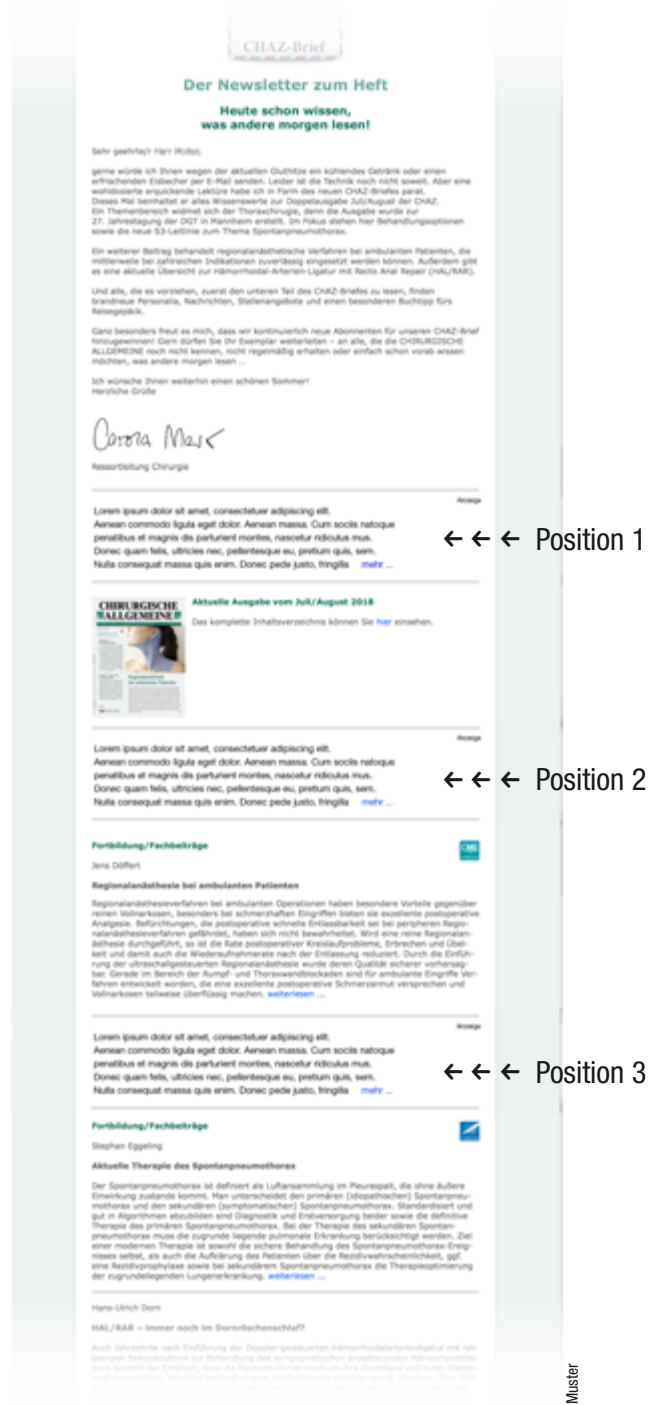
CHAZ-Brief

Der Newsletter zum Heft

Heute schon wissen, was andere morgen lesen!

Sehr geehrte/r Herr Müller,

gerne würde ich Ihnen wegen der aktuellen Gluthitze ein kühlendes Getränk oder einen erfrischenden Eisbecher per E-Mail senden. Leider ist die Technik noch nicht soweit. Aber eine wohldosierte erquickende Lektüre habe ich in Form des neuen CHAZ-Briefes parat. Dieses Mal beinhaltet er alles Wissenswerte zur Doppelausgabe Juli/August der CHAZ. Ein Themenbereich widmet sich der Thoraxchirurgie, denn die Ausgabe wurde zur 27. Jahrestagung der DGT in Mannheim erstellt. Im Fokus stehen hier Behandlungsoptionen sowie die neue S3-Leitlinie zum Thema Spontanpneumothorax.

Ein weiterer Beitrag behandelt regionalanästhetische Verfahren bei ambulanten Patienten, die mittlerweile bei zahlreichen Indikationen zuverlässig eingesetzt werden können. Außerdem gibt es eine aktuelle Übersicht zur Hämorrhoidal-Arterien-Ligatur mit Recto Anal Repair (HAL/RAR).

Und alle, die es vorziehen, zuerst den unteren Teil des CHAZ-Briefes zu lesen, finden brandneue Personalia, Nachrichten, Stellenangebote und einen besonderen Buchtipp fürs Reisegepäck.

Ganz besonders freut es mich, dass wir kontinuierlich neue Abonnenten für unseren CHAZ-Brief hinzugewinnen! Gern dürfen Sie Ihr Exemplar weiterleiten – an alle, die die CHIRURGISCHE ALLGEMEINE noch nicht kennen, nicht regelmäßig erhalten oder einfach schon vorab wissen möchten, was andere morgen lesen ...

Ich wünsche Ihnen weiterhin einen schönen Sommer!
Herzliche Grüße

Carola Marx

Ressortleitung Chirurgie

Anzeige

Lorem ipsum dolor sit amet, consectetuer adipiscing elit. Aenean commodo ligula eget dolor. Aenean massa. Cum sociis natoque penatibus et magnis dis parturient montes, nascetur ridiculus mus. Donec quam felis, ultricies nec, pellentesque eu, pretium quis, sem. Nulla consequat massa quis enim. Donec pede justo, fringilla mehr ...

← ← ← Position 1

CHIRURGISCHE ALLGEMEINE

Aktuelle Ausgabe vom Juli/August 2018

Das komplette Inhaltsverzeichnis können Sie hier einsehen.

Anzeige

Lorem ipsum dolor sit amet, consectetuer adipiscing elit. Aenean commodo ligula eget dolor. Aenean massa. Cum sociis natoque penatibus et magnis dis parturient montes, nascetur ridiculus mus. Donec quam felis, ultricies nec, pellentesque eu, pretium quis, sem. Nulla consequat massa quis enim. Donec pede justo, fringilla mehr ...

← ← ← Position 2

Fortbildung/Fachbeiträge

Jens Döffert

Regionalanästhesie bei ambulanten Patienten

Regionalanästhesieverfahren bei ambulanten Operationen haben besondere Vorteile gegenüber reinen Vollnarkosen, besonders bei schmerzhaften Eingriffen bieten sie exzellente postoperative Analgesie. Befürchtungen, die postoperative schnelle Entlassbarkeit sei bei peripheren Regionalanästhesieverfahren gefährdet, haben sich nicht bewahrheitet. Wird eine reine Regionalanästhesie durchgeführt, so ist die Rate postoperativer Kreislaufprobleme, Erbrechen und Übelkeit und damit auch die Wiederaufnahmerate nach der Entlassung reduziert. Durch die Einführung der ultraschallgesteuerten Regionalanästhesie wurde deren Qualität sicherer vorhersagbar. Gerade im Bereich der Rumpf- und Thoraxwandblockaden sind für ambulante Eingriffe Verfahren entwickelt worden, die eine exzellente postoperative Schmerzarmut versprechen und Vollnarkosen teilweise überflüssig machen. weiterlesen ...

Anzeige

Lorem ipsum dolor sit amet, consectetuer adipiscing elit. Aenean commodo ligula eget dolor. Aenean massa. Cum sociis natoque penatibus et magnis dis parturient montes, nascetur ridiculus mus. Donec quam felis, ultricies nec, pellentesque eu, pretium quis, sem. Nulla consequat massa quis enim. Donec pede justo, fringilla mehr ...

← ← ← Position 3

Fortbildung/Fachbeiträge

Stephan Eggeling

Aktuelle Therapie des Spontanpneumothorax

Der Spontanpneumothorax ist definiert als Luftansammlung im Pleuraspalt, die ohne äußere Einwirkung zustande kommt. Man unterscheidet den primären (idiopathischen) Spontanpneumothorax und den sekundären (symptomatischen) Spontanpneumothorax. Standardisiert und gut in Algorithmen abzubilden sind Diagnostik und Erstversorgung beider sowie die definitive Therapie des primären Spontanpneumothorax. Bei der Therapie des sekundären Spontanpneumothorax muss die zugrunde liegende pulmonale Erkrankung berücksichtigt werden. Ziel einer modernen Therapie ist sowohl die sichere Behandlung des Spontanpneumothorax-Ereignisses selbst, als auch die Aufklärung des Patienten über die Rezidivwahrscheinlichkeit, ggf. eine Rezidivprophylaxe sowie bei sekundärem Spontanpneumothorax die Therapieoptimierung der zugrundeliegenden Lungenerkrankung. weiterlesen ...

Hans-Ulrich Dorn

HAL/RAR – Immer noch im Dornröschenschlaf?

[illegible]

Muster